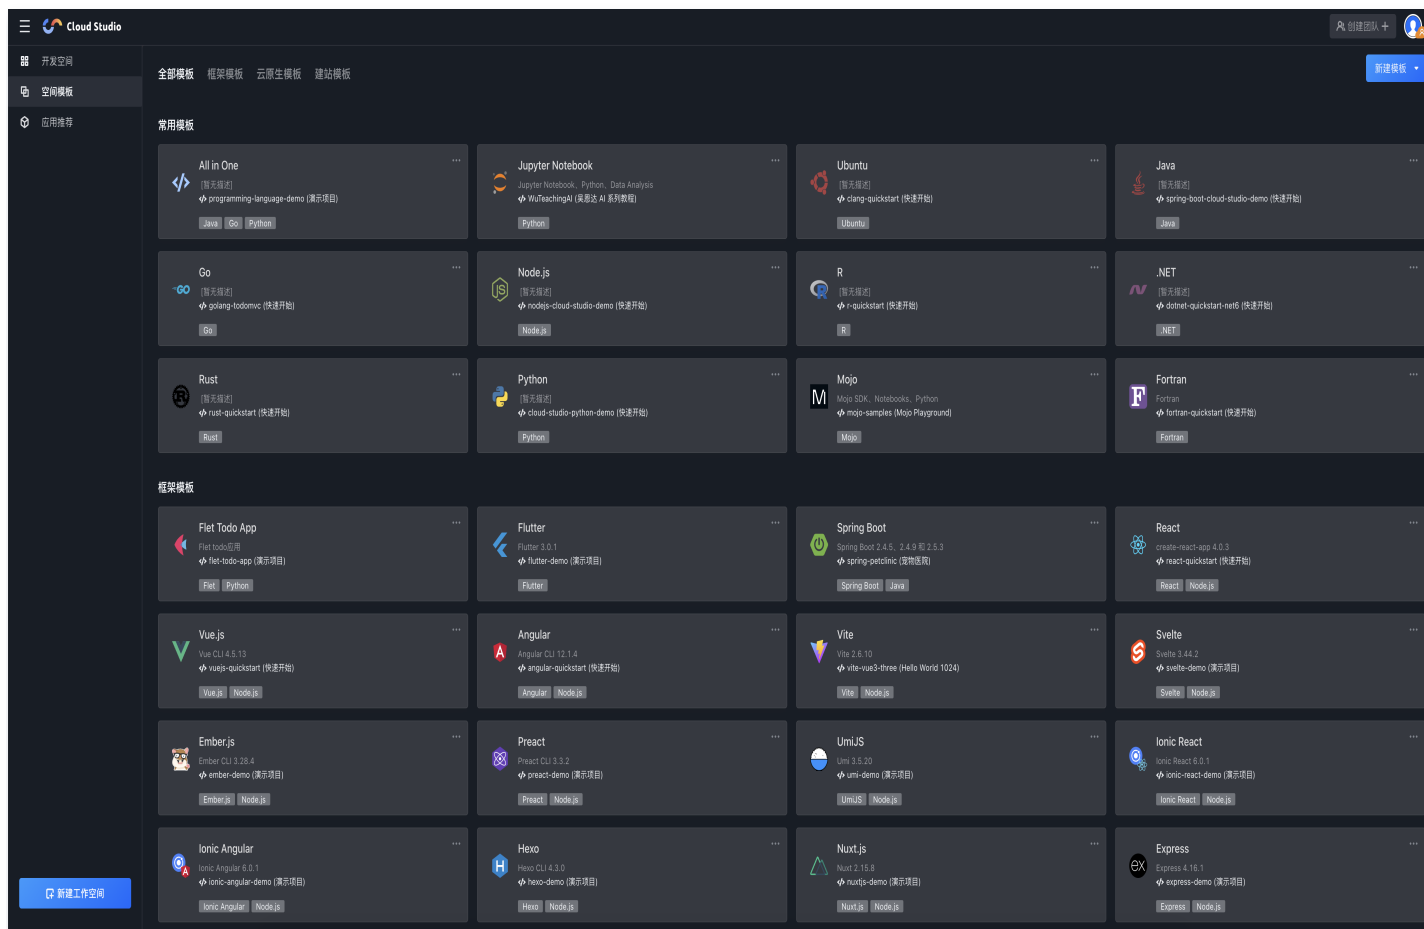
Cloud Studio

创建团队 +

开发空间
空间模板
应用推荐

全部模板 框架模板 云原生模板 建站模板

新建模板

常用模板

All in One
[暂无描述]
programming-language-demo (演示项目)
Java Go Python

Jupyter Notebook
Jupyter Notebook、Python、Data Analysis
WuTeachingAI (吴恩达 AI 系列教程)
Python

Ubuntu
[暂无描述]
clang-quickstart (快速开始)
Ubuntu

Java
[暂无描述]
spring-boot-cloud-studio-demo (快速开始)
Java

Go
[暂无描述]
golang-todomvc (快速开始)
Go

Node.js
[暂无描述]
nodejs-cloud-studio-demo (快速开始)
Node.js

R
[暂无描述]
r-quickstart (快速开始)
R

.NET
[暂无描述]
dotnet-quickstart-net6 (快速开始)
.NET

Rust
[暂无描述]
rust-quickstart (快速开始)
Rust

Python
[暂无描述]
cloud-studio-python-demo (快速开始)
Python

Mojo
Mojo SDK、Notebooks、Python
mojo-samples (Mojo Playground)
Mojo

Fortran
Fortran
fortran-quickstart (快速开始)
Fortran

框架模板

Flet Todo App
Flet todo应用
flet-todo-app (演示项目)
Flet Python

Flutter
Flutter 3.0.1
flutter-demo (演示项目)
Flutter

Spring Boot
Spring Boot 2.4.5、2.4.9 和 2.5.3
spring-petclinic (宠物医院)
Spring Boot Java

React
create-react-app 4.0.3
react-quickstart (快速开始)
React Node.js

Vue.js
Vue CLI 4.5.13
vuejs-quickstart (快速开始)
Vue.js Node.js

Angular
Angular CLI 12.1.4
angular-quickstart (快速开始)
Angular Node.js

Vite
Vite 2.6.10
vite-vue3-three (Hello World 1024)
Vite Node.js

Svelte
Svelte 3.44.2
svelte-demo (演示项目)
Svelte Node.js

Ember.js
Ember CLI 3.28.4
ember-demo (演示项目)
Ember.js Node.js

Preact
Preact CLI 3.3.2
preact-demo (演示项目)
Preact Node.js

UmiJS
Umi 3.5.20
umi-demo (演示项目)
UmiJS Node.js

Ionic React
Ionic React 6.0.1
ionic-react-demo (演示项目)
Ionic React Node.js

Ionic Angular
Ionic Angular 6.0.1
ionic-angular-demo (演示项目)
Ionic Angular Node.js

Hexo
Hexo CLI 4.3.0
hexo-demo (演示项目)
Hexo Node.js

Nuxt.js
Nuxt 2.15.8
nuxtjs-demo (演示项目)
Nuxt.js Node.js

Express
Express 4.16.1
express-demo (演示项目)
Express Node.js

新建工作空间